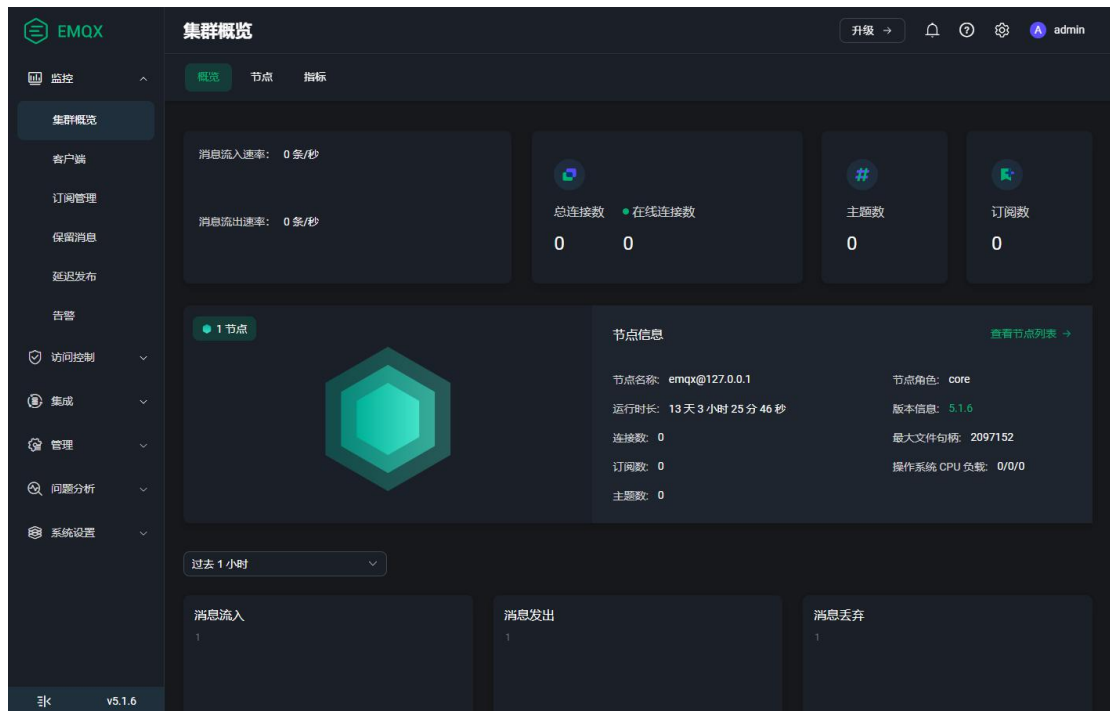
EMQX

监控
集群概览
客户端
订阅管理
保留消息
延迟发布
告警
访问控制
集成
管理
问题分析
系统设置

v5.1.6

集群概览

升级 →

admin

概览 节点 指标

消息流入速率: 0 条/秒

消息流出速率: 0 条/秒

总连接数 ● 在线连接数
0 0

主题数
0

订阅数
0

1 节点

节点信息

查看节点列表 →

节点名称: emqx@127.0.0.1
运行时长: 13 天 3 小时 25 分 46 秒
连接数: 0
订阅数: 0
主题数: 0

节点角色: core
版本信息: 5.1.6
最大文件句柄: 2097152
操作系统 CPU 负载: 0/0/0

过去 1 小时

消息流入
1

消息发出
1

消息丢弃
1